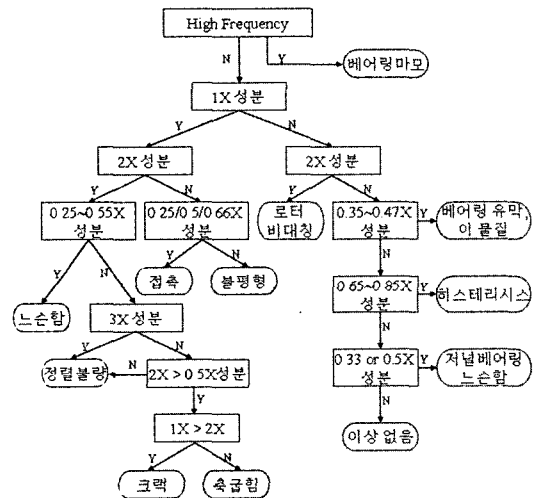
High Frequency

N

Y

베어링마모

1X성분

Y

N

2X성분

2X성분

Y

N

Y

N

0 25~0 55X 성분

0 25/0 5/0 66X 성분

로터 비대칭

0.35~0.47X 성분

Y

베어링 유막, 이물질

Y

N

Y

N

N

접촉

불평형

0 65~0 85X 성분

Y

히스테리시스

느슨함

3X성분

N

Y

N

N

정렬불량

2X > 0 5X성분

0 33 or 0.5X 성분

Y

저널베어링 느슨함

Y

N

1X > 2X

이상 없음

Y

N

크랙

축굽힘